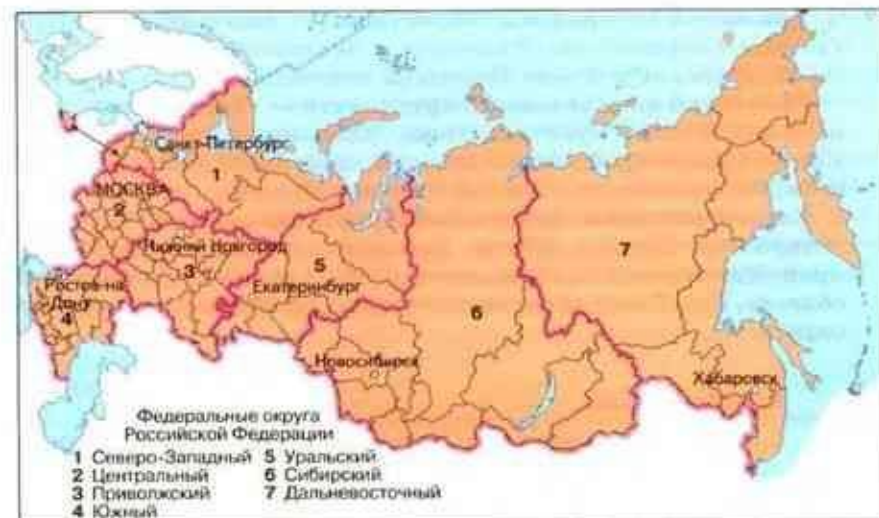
Санкт-Петербург
1
МОСКВА
2
Нижний Новгород
3
5
Екатеринбург
Ростов-на-Дону
4
6
7
Новосибирск
Хабаровск

Федеральные округа Российской Федерации
1 Северо-Западный
2 Центральный
3 Приволжский
4 Южный
5 Уральский
6 Сибирский
7 Дальневосточный